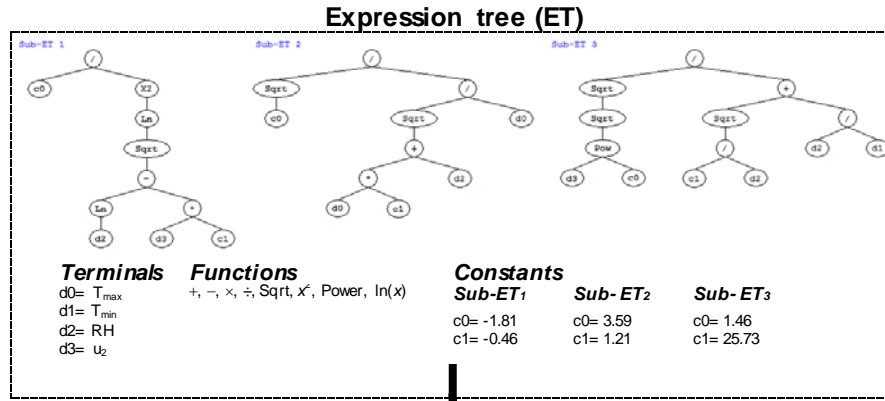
Expression tree (ET)

Sub-ET 1

/
c0
X2
Ln
Sqrt
-
Ln
*
d2
d3
c1

Sub-ET 2

/
Sqrt
/
c0
Sqrt
d0
+
*
d2
d0
c1

Sub-ET 3

/
Sqrt
+
Sqrt
Sqrt
/
Pow
/
d2
d1
d3
c0
c1
d2

*Terminals*
d0= $T_{max}$
d1= $T_{min}$
d2= RH
d3= $u_2$

*Functions*
+, −, ×, ÷, Sqrt, $x^2$, Power, ln($x$)

*Constants*

| *Sub-ET₁* | *Sub- ET₂* | *Sub- ET₃* |
|---|---|---|
| c0= -1.81 | c0= 3.59 | c0= 1.46 |
| c1= -0.46 | c1= 1.21 | c1= 25.73 |